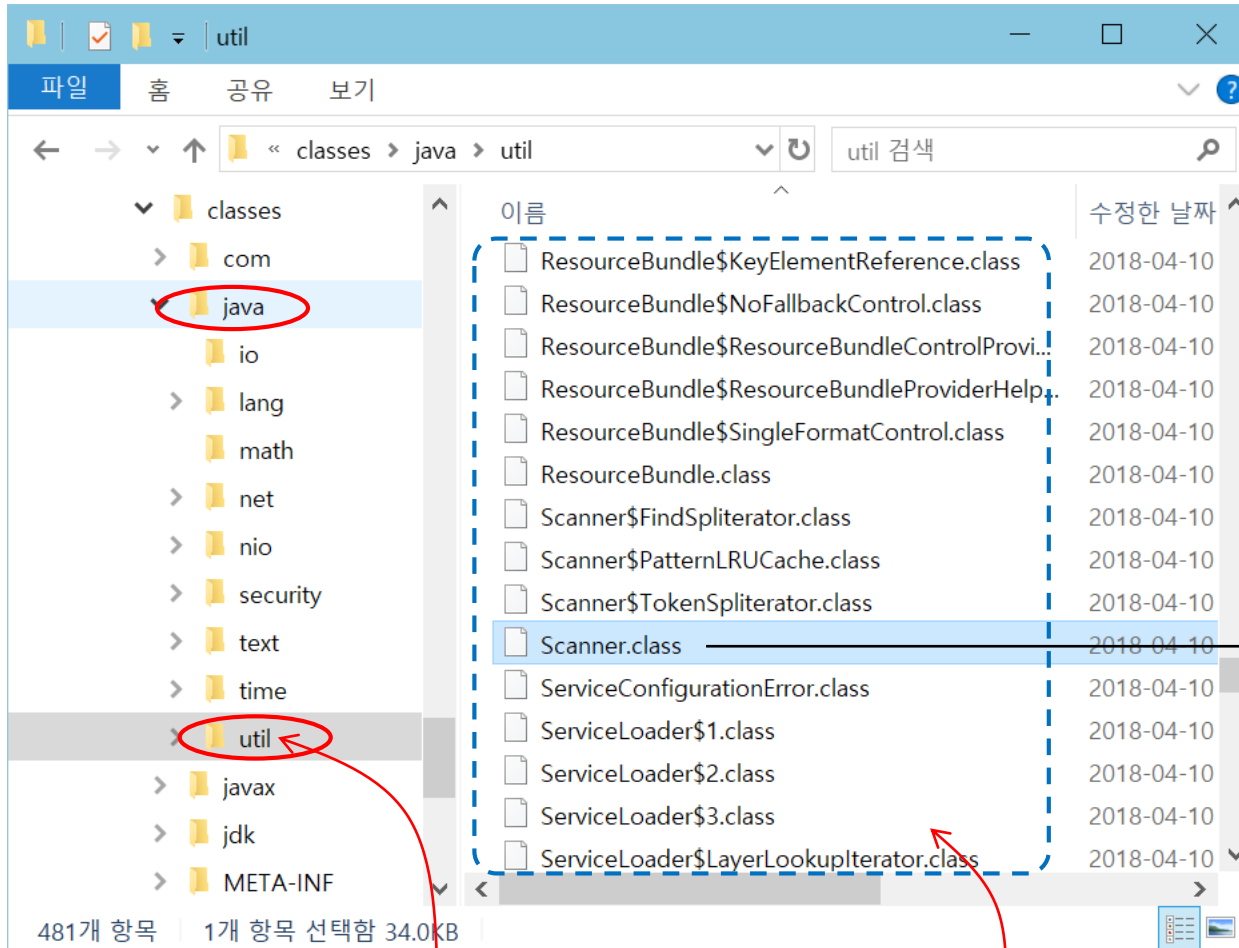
util

파일 홈 공유 보기

« classes › java › util

util 검색

classes
com
java
io
lang
math
net
nio
security
text
time
util
javax
jdk
META-INF

| 이름 | 수정한 날짜 |
|---|---|
| ResourceBundle$KeyElementReference.class | 2018-04-10 |
| ResourceBundle$NoFallbackControl.class | 2018-04-10 |
| ResourceBundle$ResourceBundleControlProvi... | 2018-04-10 |
| ResourceBundle$ResourceBundleProviderHelp... | 2018-04-10 |
| ResourceBundle$SingleFormatControl.class | 2018-04-10 |
| ResourceBundle.class | 2018-04-10 |
| Scanner$FindSpliterator.class | 2018-04-10 |
| Scanner$PatternLRUCache.class | 2018-04-10 |
| Scanner$TokenSpliterator.class | 2018-04-10 |
| Scanner.class | 2018-04-10 |
| ServiceConfigurationError.class | 2018-04-10 |
| ServiceLoader$1.class | 2018-04-10 |
| ServiceLoader$2.class | 2018-04-10 |
| ServiceLoader$3.class | 2018-04-10 |
| ServiceLoader$LayerLookupIterator.class | 2018-04-10 |

481개 항목 1개 항목 선택함 34.0KB